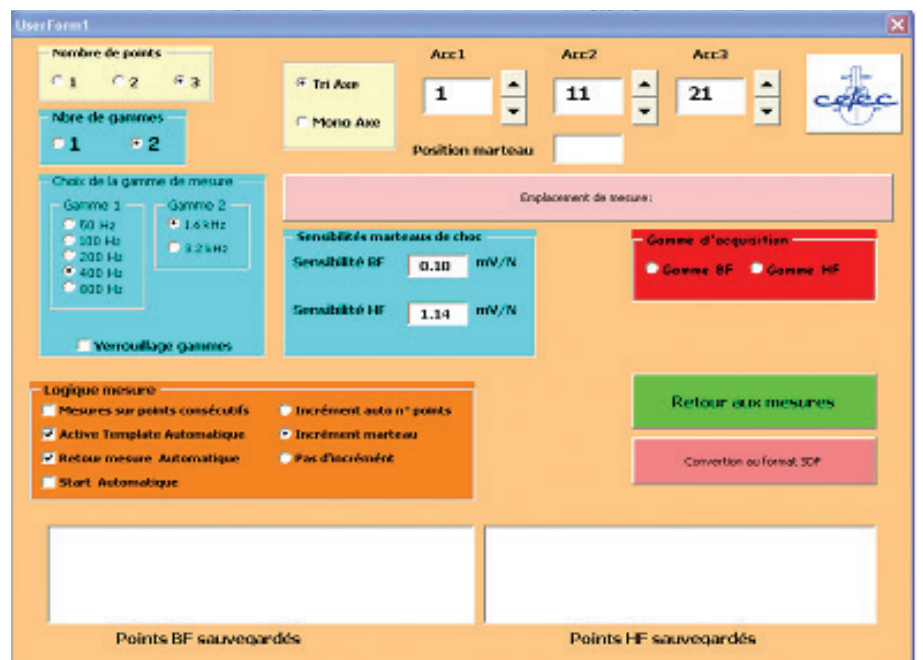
UserForm1

Nombre de points
1 2 3

Nbre de gammes
1 2

Choix de la gamme de mesure
Gamme 1
50 Hz
100 Hz
200 Hz
400 Hz
800 Hz
Gamme 2
1.6 kHz
3.2 kHz

Verrouillage gammes

Tri Axe
Mono Axe

Acc1
1
Acc2
11
Acc3
21

cetec

Position marteau

Emplacement de mesure:

Sensibilités marteaux de choc
Sensibilité BF 0.10 mV/N
Sensibilité HF 1.14 mV/N

Gamme d'acquisition
Gamme BF Gamme HF

Logique mesure
Mesures sur points consécutifs
Active Template Automatique
Retour mesure Automatique
Start Automatique
Incrément auto n° points
Incrément marteau
Pas d'incrément

Retour aux mesures

Convertion au format SDF

Points BF sauvegardés

Points HF sauvegardés